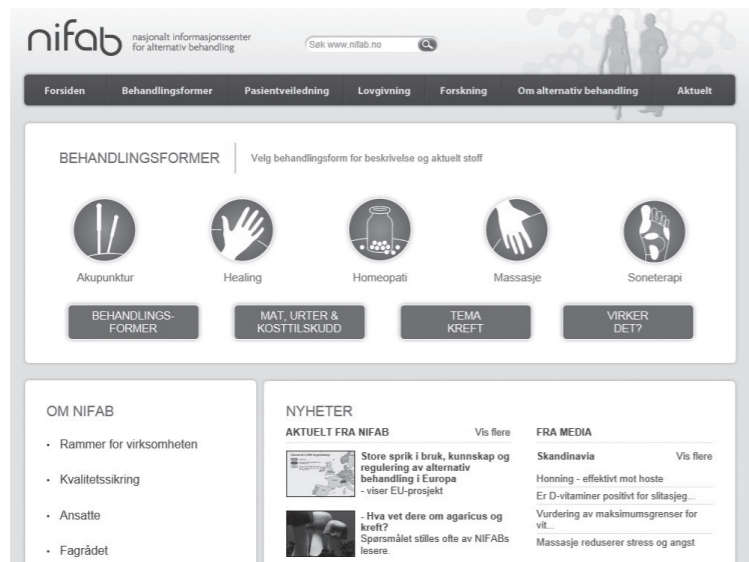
nifab nasjonalt informasjonssenter for alternativ behandling

Søk www.nifab.no

Forsiden | Behandlingsformer | Pasientveiledning | Lovgivning | Forskning | Om alternativ behandling | Aktuelt

BEHANDLINGSFORMER

Velg behandlingsform for beskrivelse og aktuelt stoff

Akupunktur

Healing

Homeopati

Massasje

Soneterapi

BEHANDLINGSFORMER

MAT, URTER & KOSTTILSKUDD

TEMA KREFT

VIRKER DET?

OM NIFAB

· Rammer for virksomheten

· Kvalitetssikring

· Ansatte

· Fagrådet

NYHETER

AKTUELT FRA NIFAB

Vis flere

Store sprik i bruk, kunnskap og regulering av alternativ behandling i Europa
- viser EU-prosjekt

- Hva vet dere om agaricus og kreft?
Spørsmålet stilles ofte av NIFABs lesere.

FRA MEDIA

Skandinavia

Vis flere

Honning - effektivt mot hoste

Er D-vitaminer positivt for slitasjeg...

Vurdering av maksimumsgrenser for vit...

Massasje reduserer stress og angst